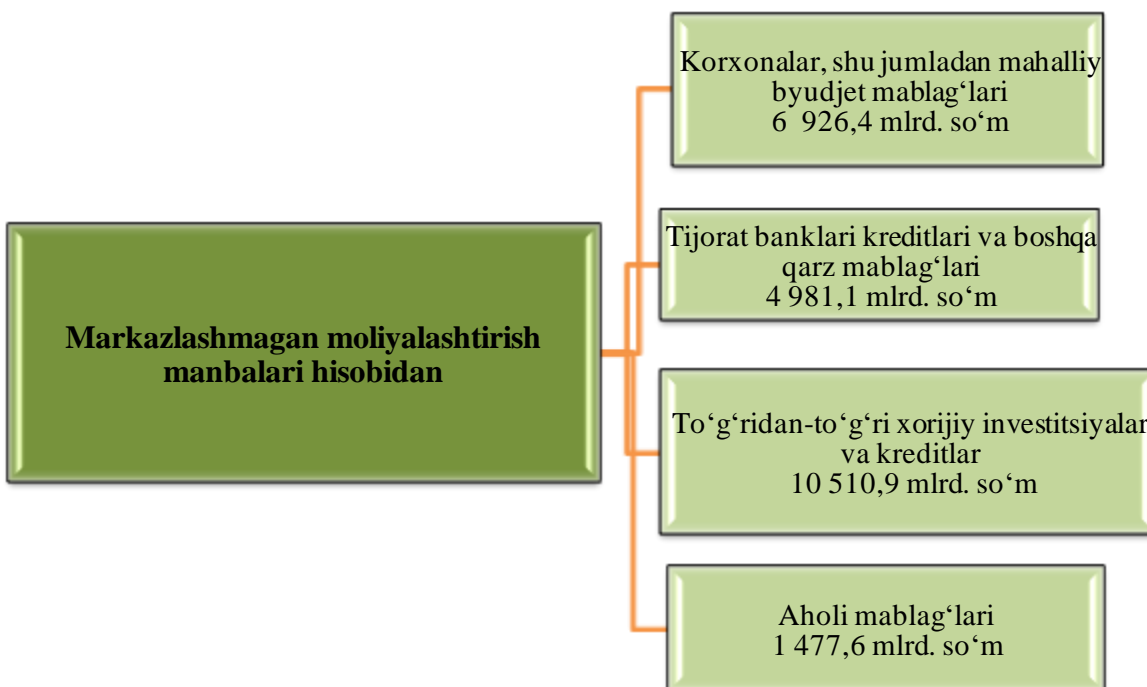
Markazlashmagan moliyalashtirish manbalari hisobidan

Korxonalar, shu jumladan mahalliy byudjet mablag‘lari
6 926,4 mlrd. so‘m

Tijorat banklari kreditlari va boshqa qarz mablag‘lari
4 981,1 mlrd. so‘m

To‘g‘ridan-to‘g‘ri xorijiy investitsiyalar va kreditlar
10 510,9 mlrd. so‘m

Aholi mablag‘lari
1 477,6 mlrd. so‘m